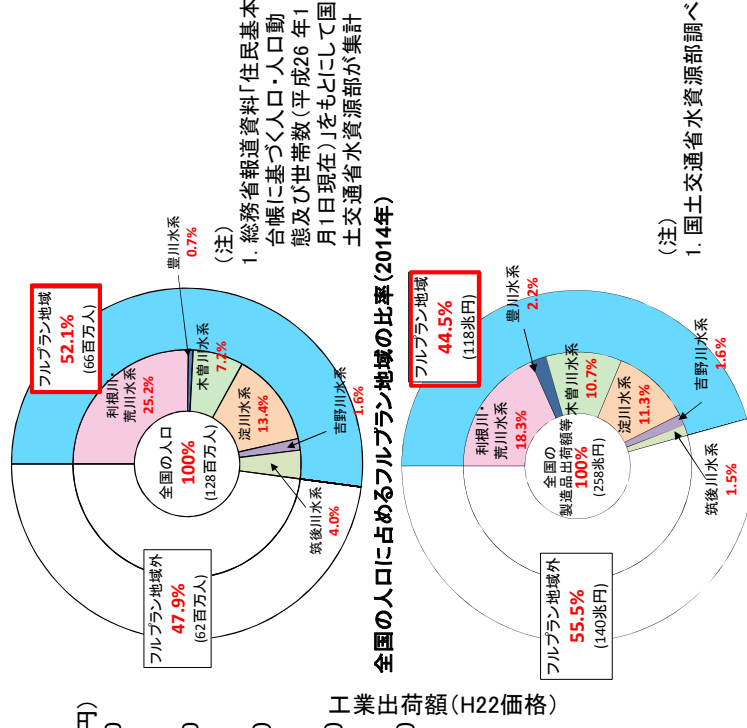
(注)
1. 総務省報道資料「住民基本台帳に基づく人口・人口動態及び世帯数（平成26年1月1日現在）」をもとにして国土交通省水資源部が集計

フルプラン地域
52.1%
(66百万人)

豊川水系
0.7%

木曽川水系
7.2%

利根川・荒川水系
25.2%

淀川水系
13.4%

吉野川水系
1.6%

全国の人口
100%
(128百万人)

筑後川水系
4.0%

フルプラン地域外
47.9%
(62百万人)

全国の人口に占めるフルプラン地域の比率(2014年)

(注)
1. 国土交通省水資源部調べ

フルプラン地域
44.5%
(118兆円)

豊川水系
2.2%

利根川・荒川水系
18.3%

木曽川水系
10.7%

淀川水系
11.3%

吉野川水系
1.6%

全国の製造品出荷額等
100%
(258兆円)

筑後川水系
1.5%

フルプラン地域外
55.5%
(140兆円)

工業出荷額(H22価格)

円)